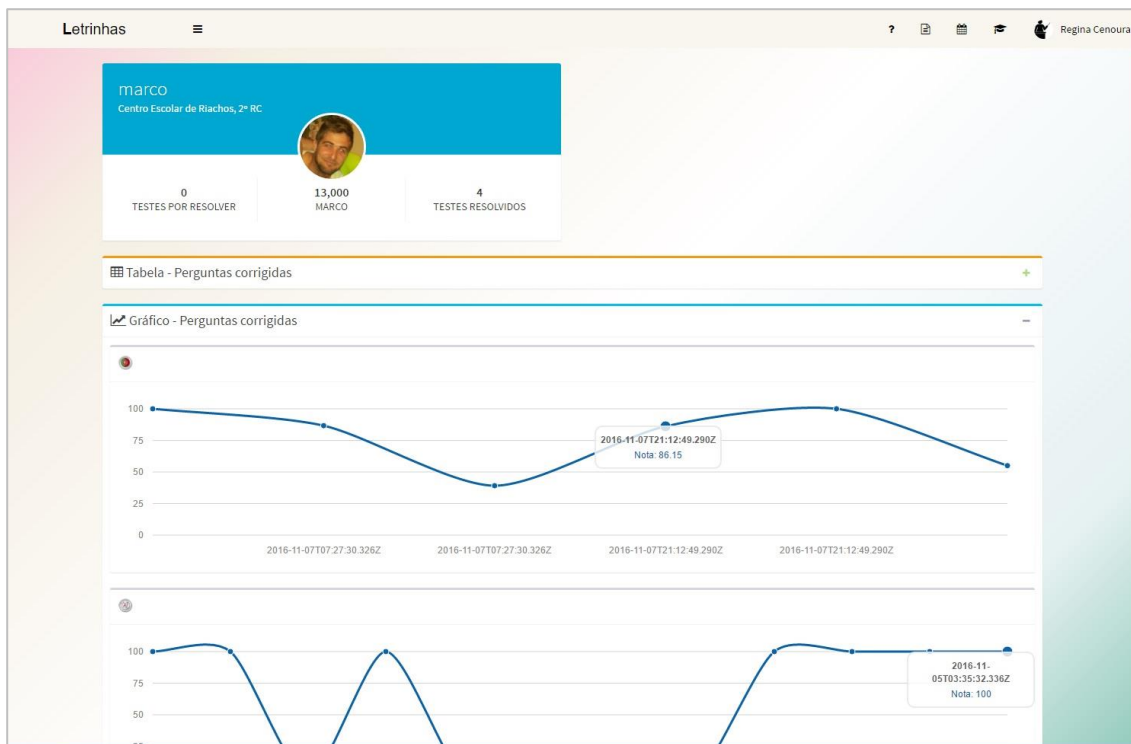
Letrinhas ≡

? Regina Cenoura

marco
Centro Escolar de Riachos, 2º RC

0
TESTES POR RESOLVER

13,000
MARCO

4
TESTES RESOLVIDOS

Tabela - Perguntas corrigidas +

Gráfico - Perguntas corrigidas −

100
75
50
25
0

2016-11-07T21:12:49.290Z
Nota: 86.15

2016-11-07T07:27:30.326Z 2016-11-07T07:27:30.326Z 2016-11-07T21:12:49.290Z 2016-11-07T21:12:49.290Z

100
75
50

2016-11-05T03:35:32.336Z
Nota: 100